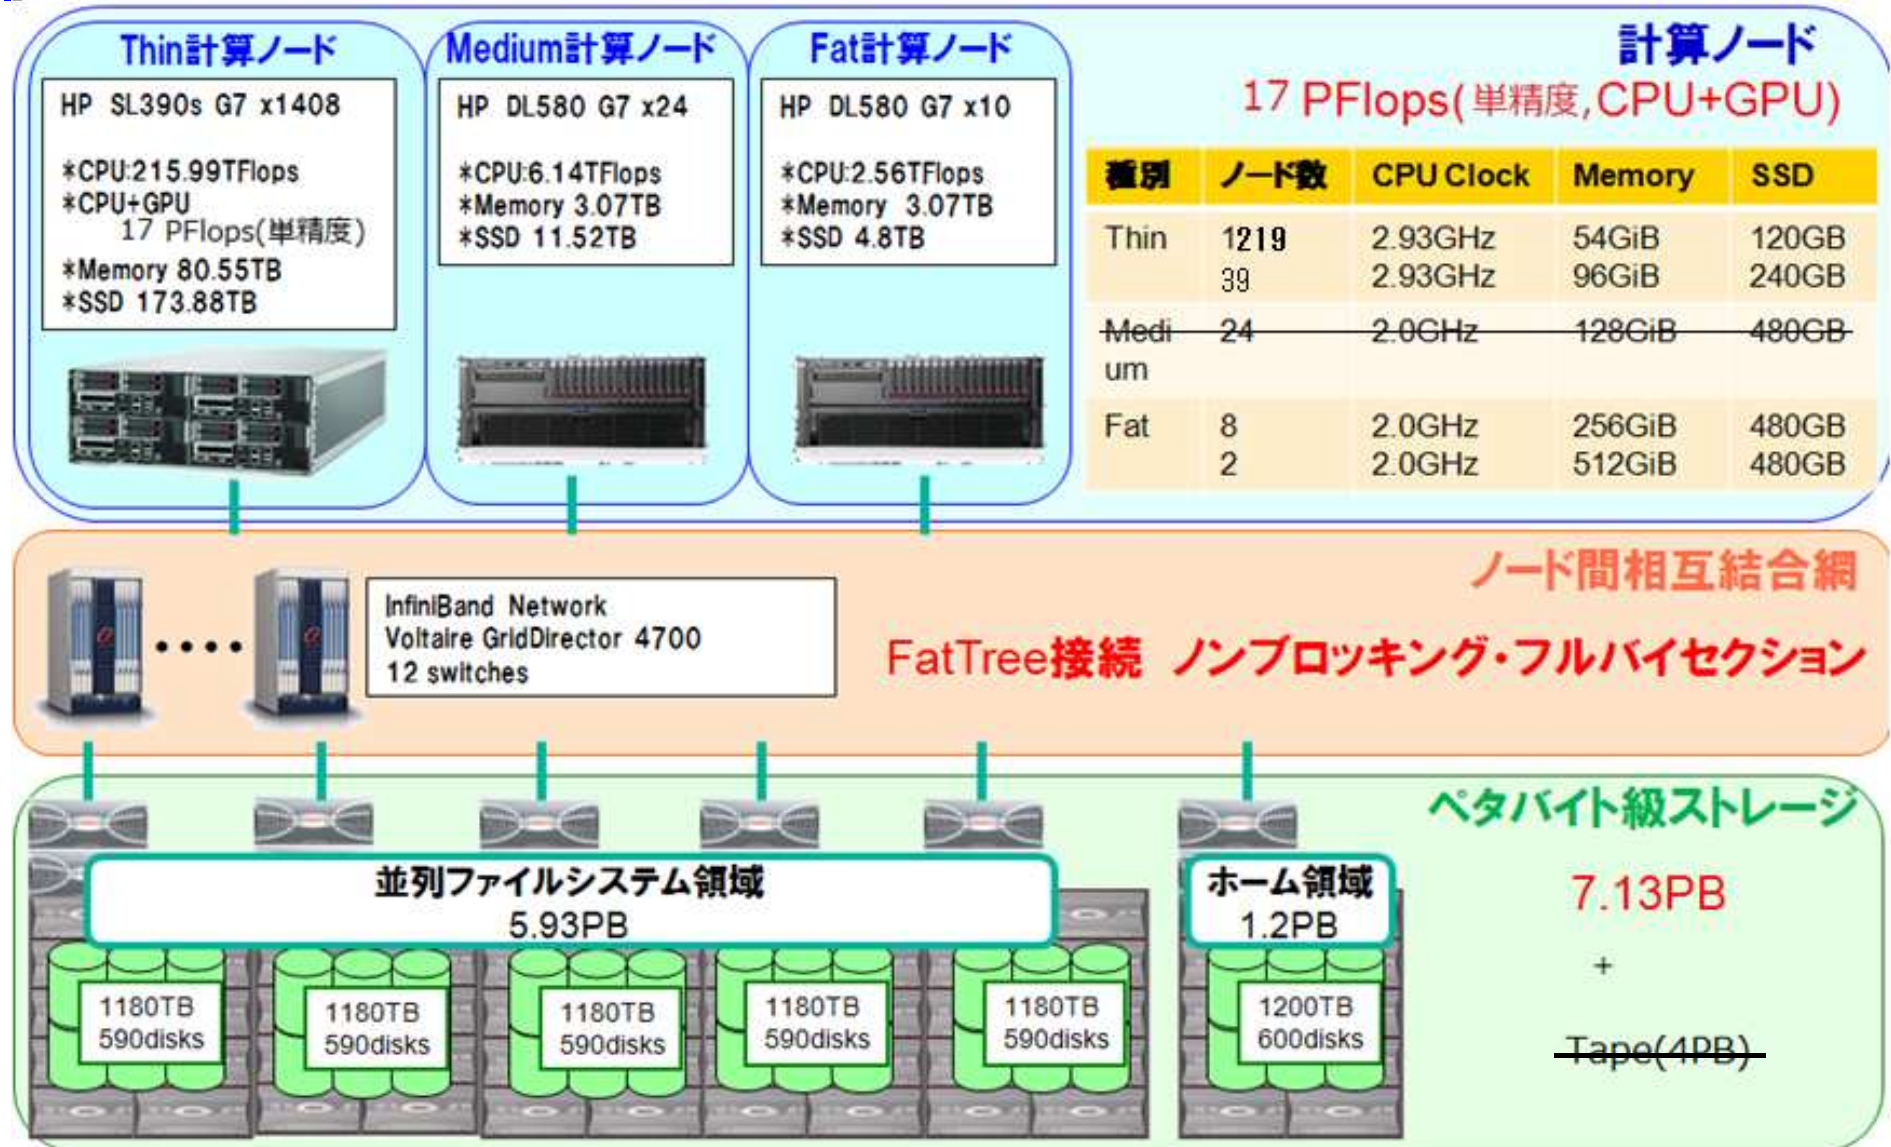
Thin計算ノード

HP SL390s G7 x1408

*CPU:215.99TFlops
*CPU+GPU
17 PFlops(単精度)
*Memory 80.55TB
*SSD 173.88TB

Medium計算ノード

HP DL580 G7 x24

*CPU:6.14TFlops
*Memory 3.07TB
*SSD 11.52TB

Fat計算ノード

HP DL580 G7 x10

*CPU:2.56TFlops
*Memory 3.07TB
*SSD 4.8TB

計算ノード

17 PFlops(単精度,CPU+GPU)

| 種別 | ノード数 | CPU Clock | Memory | SSD |
|---|---|---|---|---|
| Thin | 1219<br>39 | 2.93GHz<br>2.93GHz | 54GiB<br>96GiB | 120GB<br>240GB |
| Medium | 24 | 2.0GHz | 128GiB | 480GB |
| Fat | 8<br>2 | 2.0GHz<br>2.0GHz | 256GiB<br>512GiB | 480GB<br>480GB |

InfiniBand Network
Voltaire GridDirector 4700
12 switches

ノード間相互結合網

FatTree接続 ノンブロッキング・フルバイセクション

ペタバイト級ストレージ

並列ファイルシステム領域
5.93PB

ホーム領域
1.2PB

7.13PB
+
Tape(4PB)

1180TB
590disks

1180TB
590disks

1180TB
590disks

1180TB
590disks

1180TB
590disks

1200TB
600disks